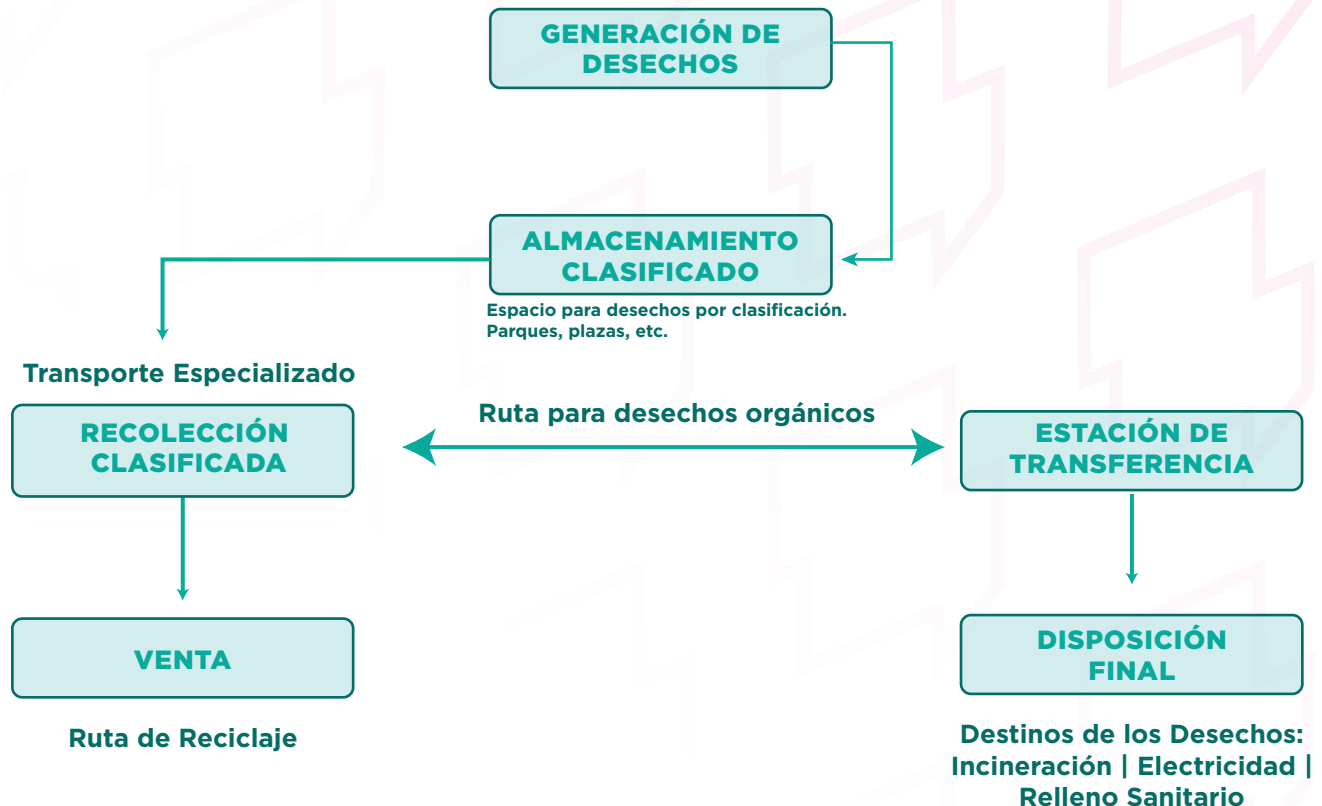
GENERACIÓN DE DESECHOS

ALMACENAMIENTO CLASIFICADO

Espacio para desechos por clasificación. Parques, plazas, etc.

Transporte Especializado

RECOLECCIÓN CLASIFICADA

Ruta para desechos orgánicos

ESTACIÓN DE TRANSFERENCIA

VENTA

DISPOSICIÓN FINAL

Ruta de Reciclaje

Destinos de los Desechos: Incineración | Electricidad | Relleno Sanitario